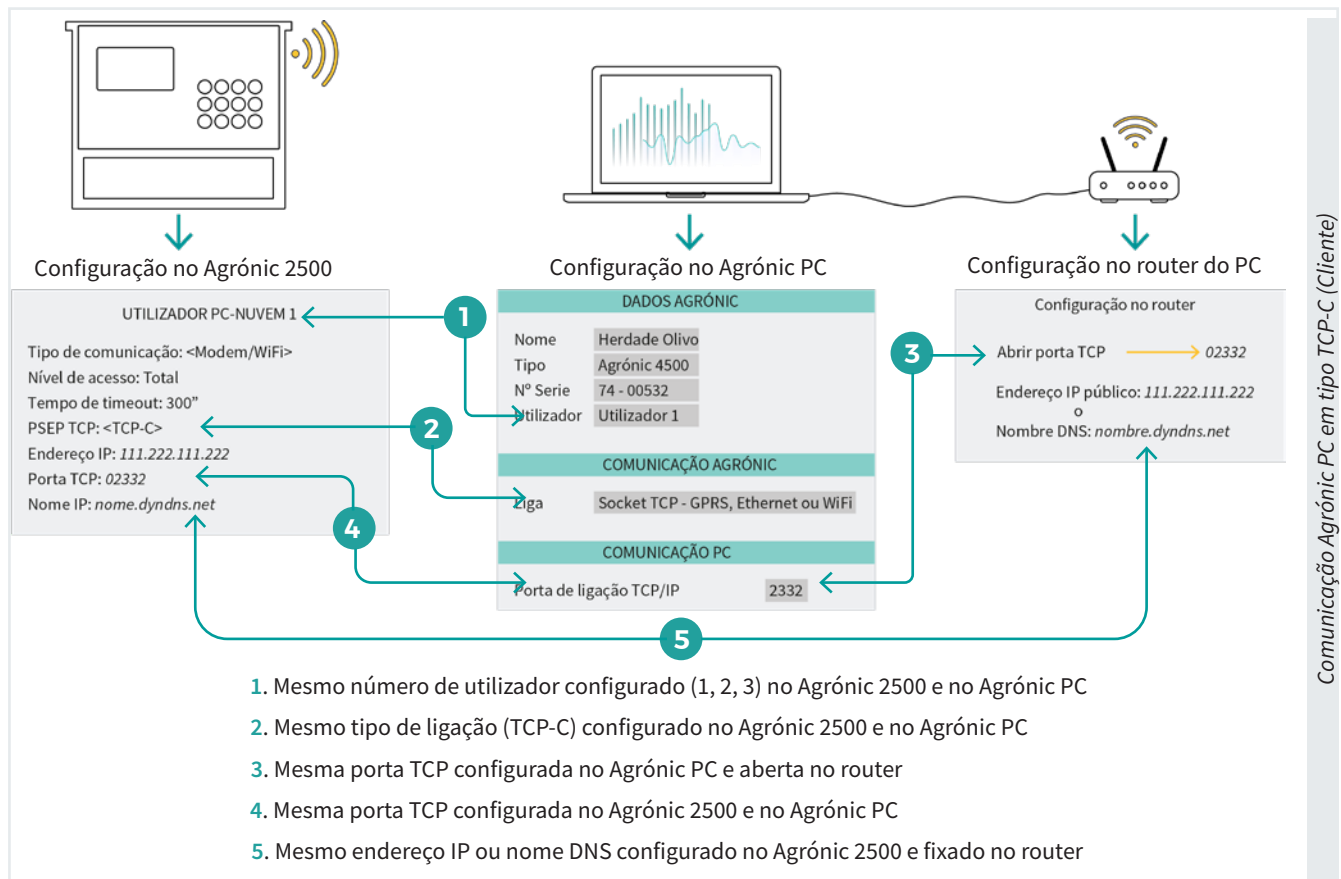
Configuração no Agrónic 2500

UTILIZADOR PC-NUVEM 1

Tipo de comunicação: <Modem/WiFi>
Nível de acesso: Total
Tempo de timeout: 300"
PSEP TCP: <TCP-C>
Endereço IP: *111.222.111.222*
Porta TCP: *02332*
Nome IP: *nome.dyndns.net*

Configuração no Agrónic PC

DADOS AGRÓNIC

| Nome | Herdade Olivo |
|---|---|
| Tipo | Agrónic 4500 |
| Nº Serie | 74 - 00532 |
| Utilizador | Utilizador 1 |

COMUNICAÇÃO AGRÓNIC

| Liga | Socket TCP - GPRS, Ethernet ou WiFi |
|---|---|

COMUNICAÇÃO PC

| Porta de ligação TCP/IP | 2332 |
|---|---|

Configuração no router do PC

Configuração no router

Abrir porta TCP → *02332*

Endereço IP público: *111.222.111.222*
o
Nombre DNS: *nombre.dyndns.net*

1
2
3
4
5

1. Mesmo número de utilizador configurado (1, 2, 3) no Agrónic 2500 e no Agrónic PC
2. Mesmo tipo de ligação (TCP-C) configurado no Agrónic 2500 e no Agrónic PC
3. Mesma porta TCP configurada no Agrónic PC e aberta no router
4. Mesma porta TCP configurada no Agrónic 2500 e no Agrónic PC
5. Mesmo endereço IP ou nome DNS configurado no Agrónic 2500 e fixado no router

*Comunicação Agrónic PC em tipo TCP-C (Cliente)*